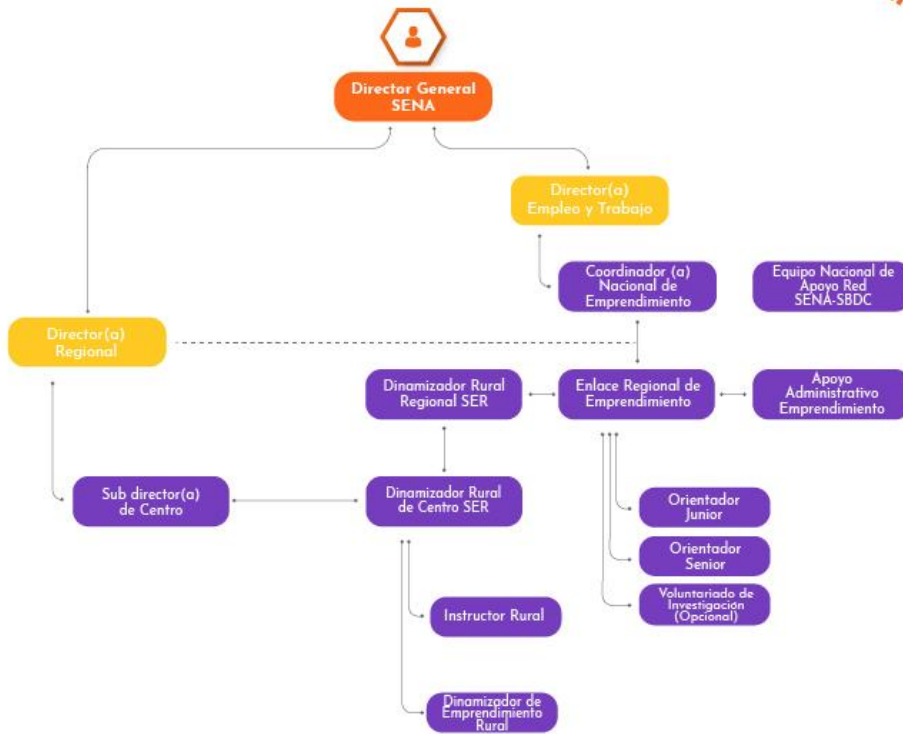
Director General SENA

Director(a) Empleo y Trabajo

Coordinador (a) Nacional de Emprendimiento

Equipo Nacional de Apoyo Red SENA-SBDC

Director(a) Regional

Dinamizador Rural Regional SER

Enlace Regional de Emprendimiento

Apoyo Administrativo Emprendimiento

Sub director(a) de Centro

Dinamizador Rural de Centro SER

Orientador Junior

Orientador Senior

Voluntariado de Investigación (Opcional)

Instructor Rural

Dinamizador de Emprendimiento Rural